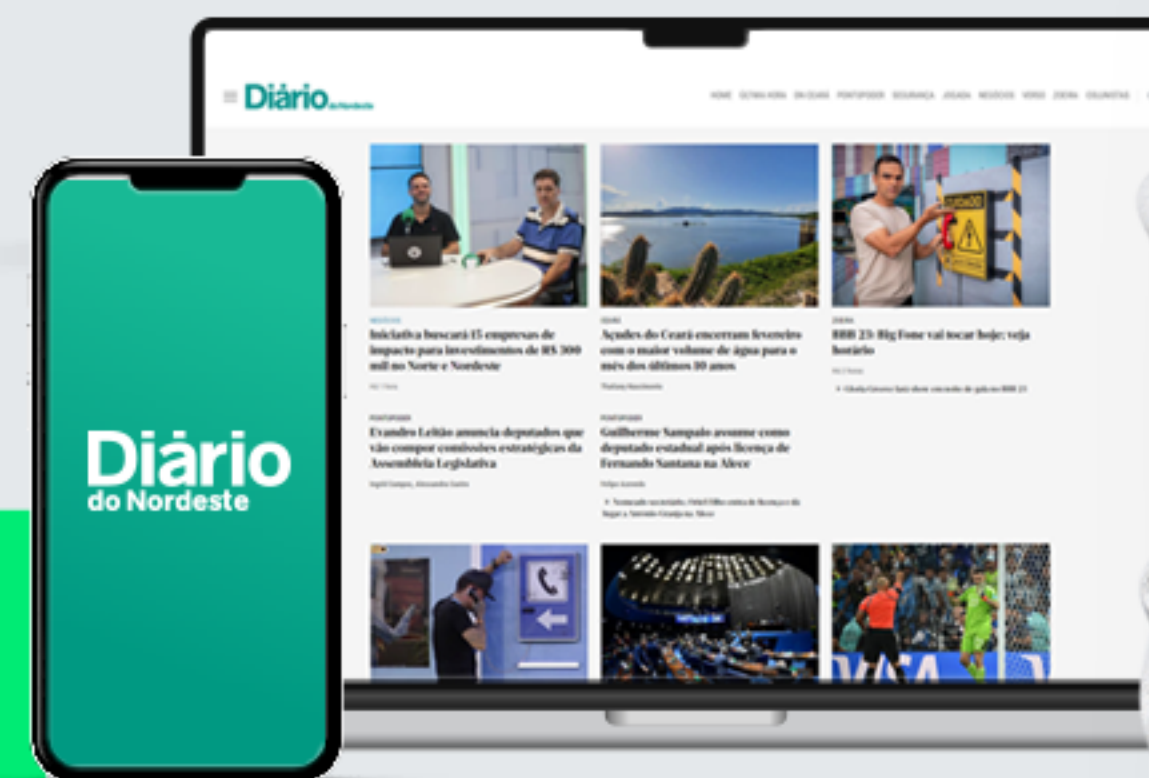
Diário do Nordeste

HOME ÚLTIMA HORA EM CEARÁ PONTOPODER SEGURANÇA JOGADA NEGÓCIOS VERSO ZOEIRA COLUNISTAS

NEGÓCIOS
Iniciativa buscará 15 empresas de impacto para investimentos de R$ 300 mil no Norte e Nordeste

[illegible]

CEARÁ
Açudes do Ceará encerram fevereiro com o maior volume de água para o mês dos últimos 10 anos

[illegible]

ZOEIRA
BBB 23: Big Fone vai tocar hoje; veja horário

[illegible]

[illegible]

PONTOPODER
Evandro Leitão anuncia deputados que vão compor comissões estratégicas da Assembleia Legislativa

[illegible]

PONTOPODER
Guilherme Sampaio assume como deputado estadual após licença de Fernando Santana na Alece

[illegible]

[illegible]

Diário do Nordeste